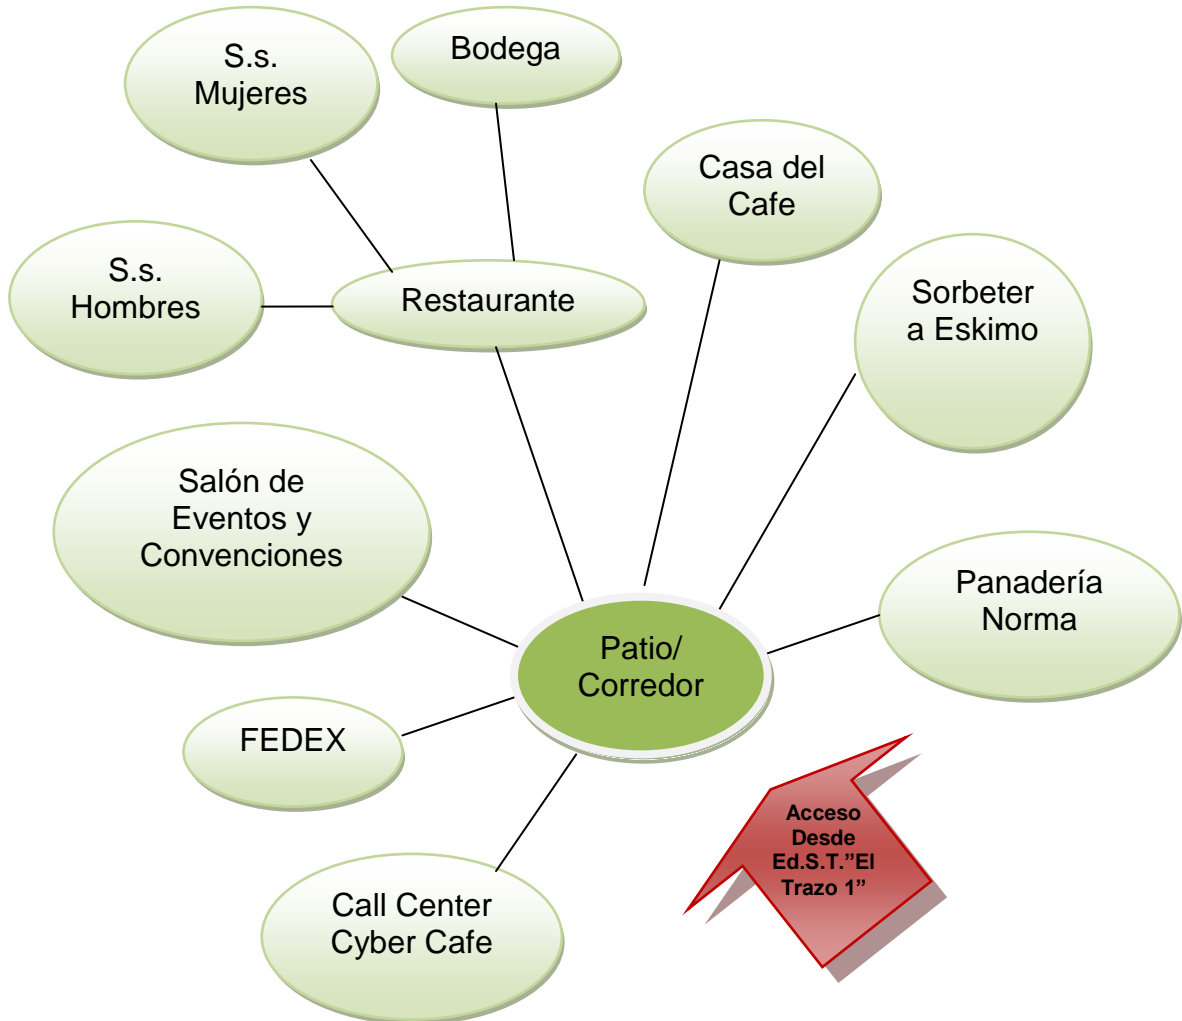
S.s. Mujeres

Bodega

Casa del Cafe

S.s. Hombres

Restaurante

Sorbeter a Eskimo

Salón de Eventos y Convenciones

Panadería Norma

Patio/ Corredor

FEDEX

Acceso Desde Ed.S.T."El Trazo 1"

Call Center Cyber Cafe